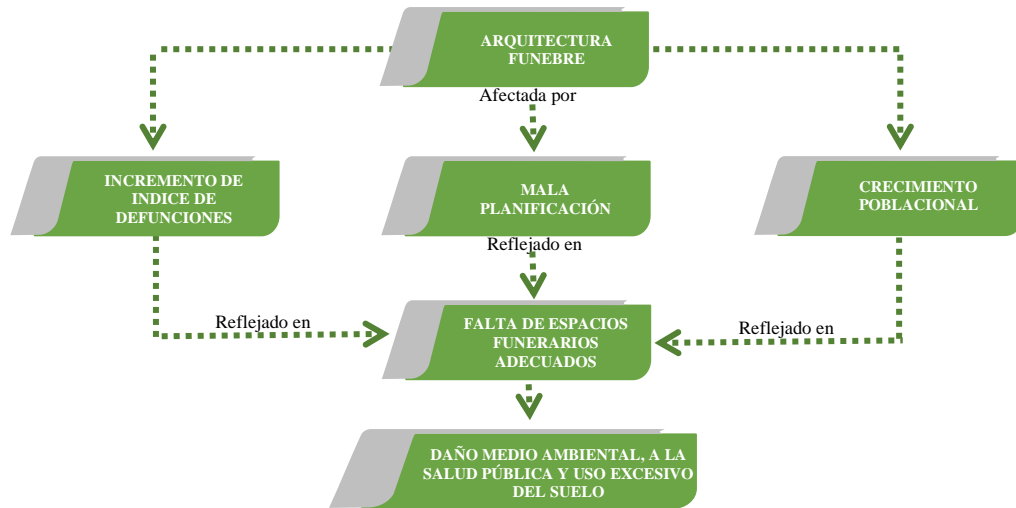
ARQUITECTURA FUNEBRE

Afectada por

INCREMENTO DE INDICE DE DEFUNCIONES

MALA PLANIFICACIÓN

CRECIMIENTO POBLACIONAL

Reflejado en

Reflejado en

Reflejado en

FALTA DE ESPACIOS FUNERARIOS ADECUADOS

DAÑO MEDIO AMBIENTAL, A LA SALUD PÚBLICA Y USO EXCESIVO DEL SUELO